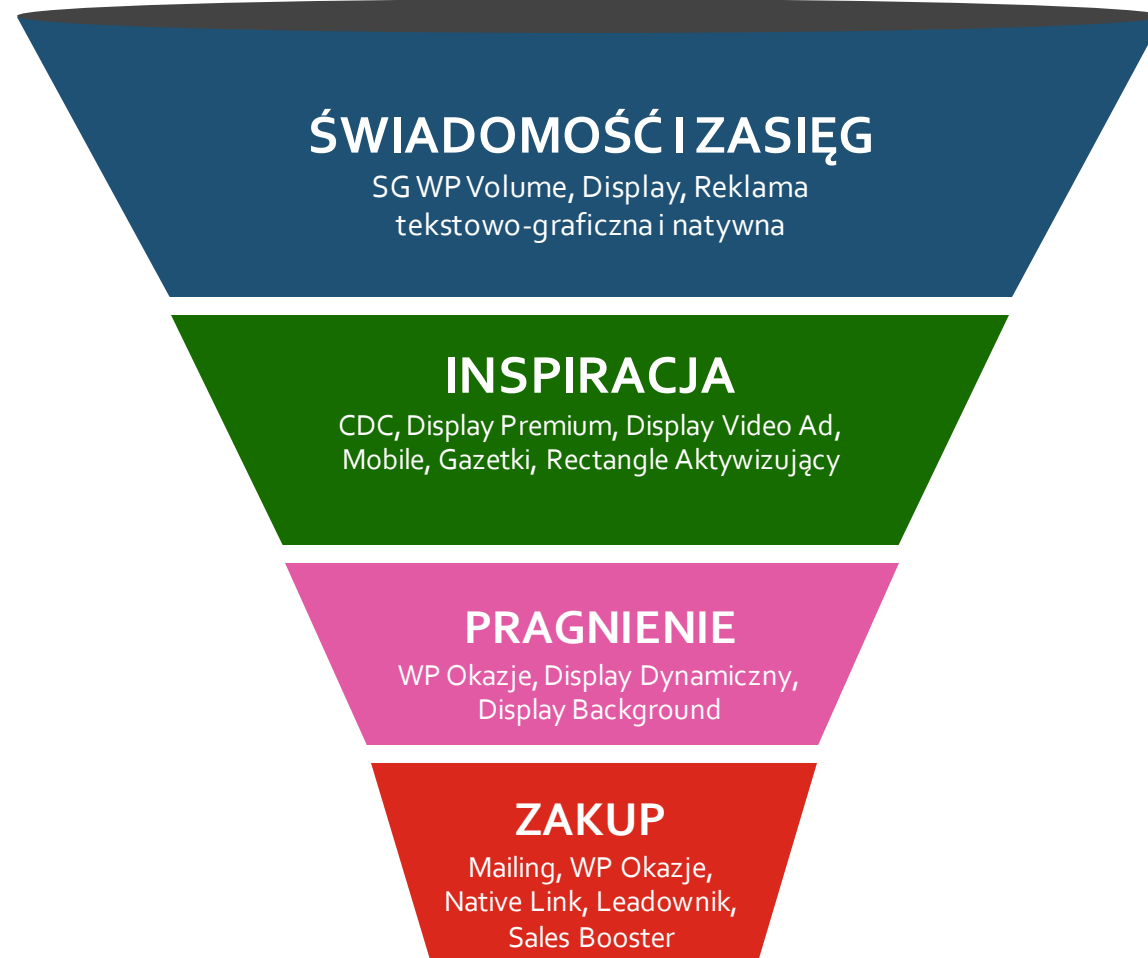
ŚWIADOMOŚĆ I ZASIĘG
SG WP Volume, Display, Reklama tekstowo-graficzna i natywna

INSPIRACJA
CDC, Display Premium, Display Video Ad, Mobile, Gazetki, Rectangle Aktywizujący

PRAGNIENIE
WP Okazje, Display Dynamiczny, Display Background

ZAKUP
Mailing, WP Okazje, Native Link, Leadownik, Sales Booster